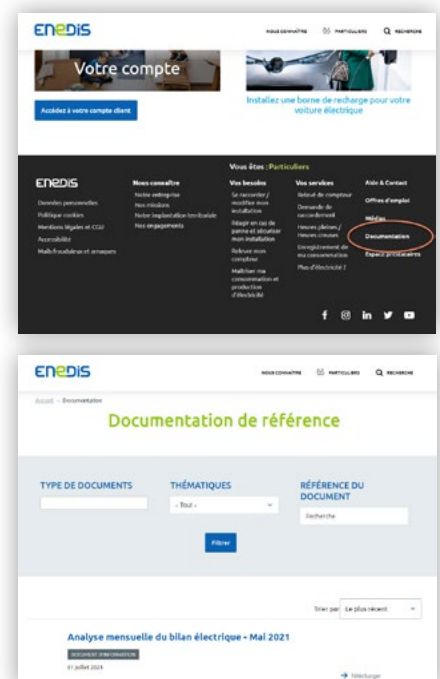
ENEDIS

NOUS CONNAÎTRE PARTICULIERS RECHERCHE

Votre compte

Accédez à votre compte client

Installez une borne de recharge pour votre voiture électrique

Vous êtes : Particuliers

ENEDIS

Données personnelles
Politique cookies
Mentions légales et CGU
Accessibilité
Mails frauduleux et arnaques

Nous connaître
Notre entreprise
Nos missions
Notre implantation territoriale
Nos engagements

Vos besoins
Se raccorder / modifier mon installation
Réagir en cas de panne et sécuriser mon installation
Relever mon compteur
Maîtriser ma consommation et production d'électricité

Vos services
Relevé de compteur
Demande de raccordement
Heures pleines / Heures creuses
Enregistrement de ma consommation
Plus d'électricité !

Aide & Contact
Offres d'emploi
Médias
Documentation
Espace prestataires

ENEDIS

NOUS CONNAÎTRE PARTICULIERS RECHERCHE

Accueil › Documentation

Documentation de référence

TYPE DE DOCUMENTS

THÉMATIQUES
- Tout -

RÉFÉRENCE DU DOCUMENT
Recherche

Filtrer

Trier par Le plus récent

Analyse mensuelle du bilan électrique - Mai 2021
DOCUMENT D'INFORMATION
01 juillet 2021

Télécharger